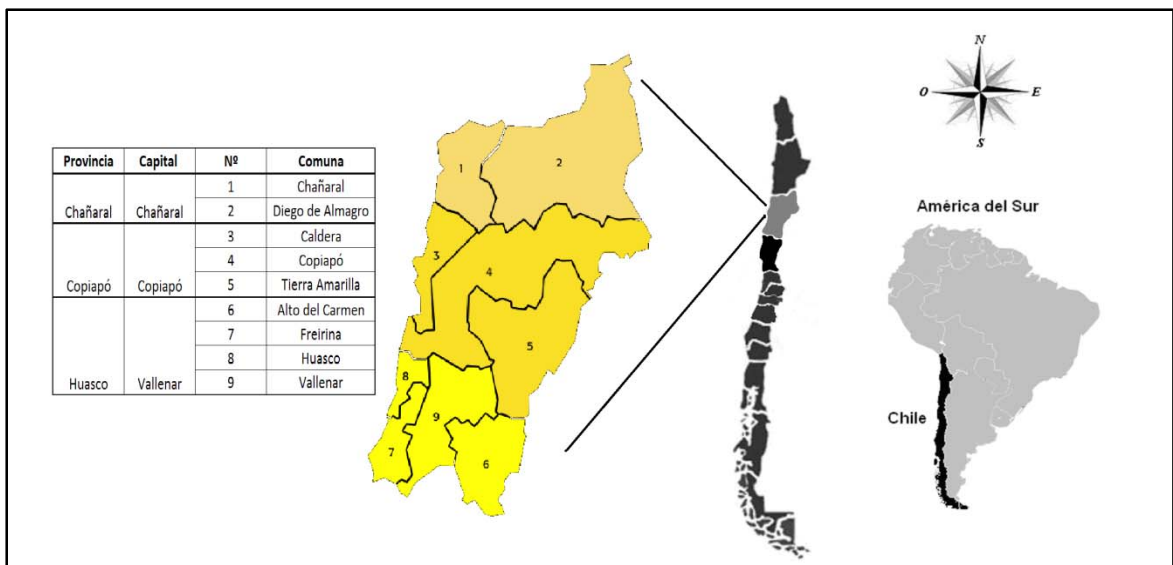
| Provincia | Capital | Nº | Comuna |
|---|---|---|---|
| Chañaral | Chañaral | 1 | Chañaral |
| | | 2 | Diego de Almagro |
| Copiapó | Copiapó | 3 | Caldera |
| | | 4 | Copiapó |
| | | 5 | Tierra Amarilla |
| Huasco | Vallenar | 6 | Alto del Carmen |
| | | 7 | Freirina |
| | | 8 | Huasco |
| | | 9 | Vallenar |

1
2
3
4
5
8
9
7
6

N
O
E
S

América del Sur

Chile